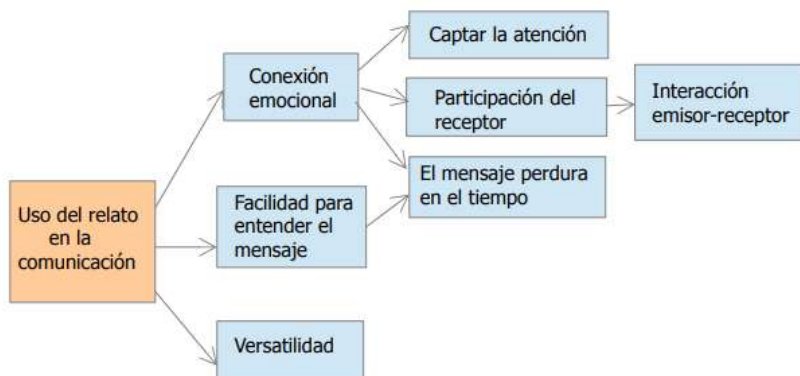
Uso del relato en la comunicación

Conexión emocional

Facilidad para entender el mensaje

Versatilidad

Captar la atención

Participación del receptor

Interacción emisor-receptor

El mensaje perdura en el tiempo